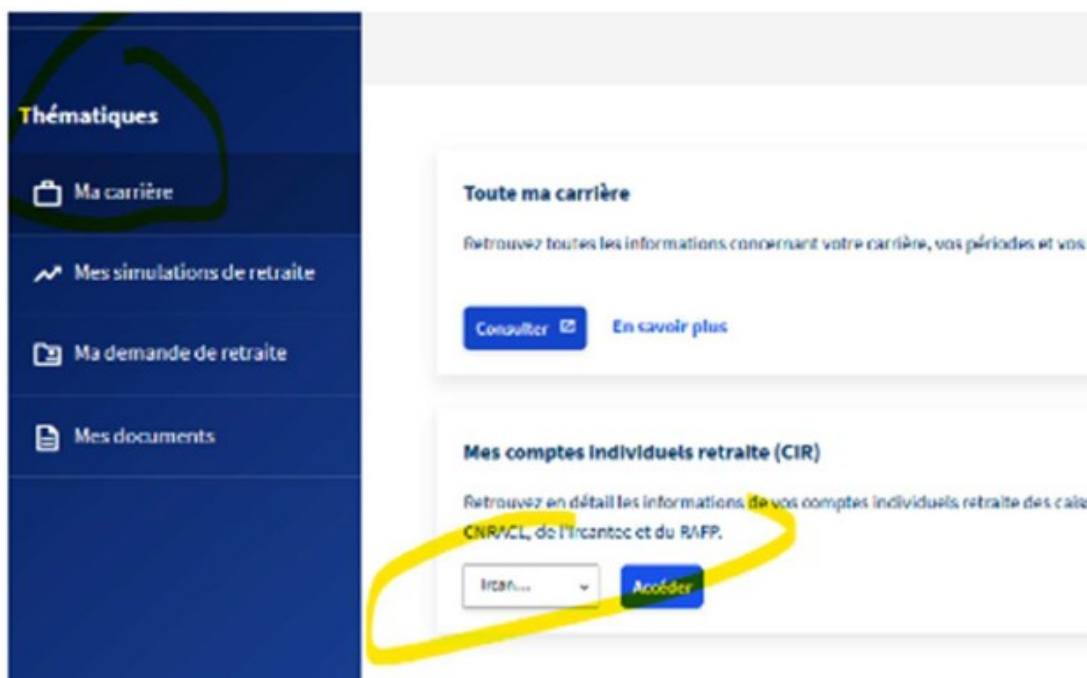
Thématiques

Ma carrière

Mes simulations de retraite

Ma demande de retraite

Mes documents

Toute ma carrière

Retrouvez toutes les informations concernant votre carrière, vos périodes et vos

Consulter

En savoir plus

Mes comptes individuels retraite (CIR)

Retrouvez en détail les informations de vos comptes individuels retraite des cais CNRACL, de l'Ircantec et du RAFP.

Ircan...

Accéder